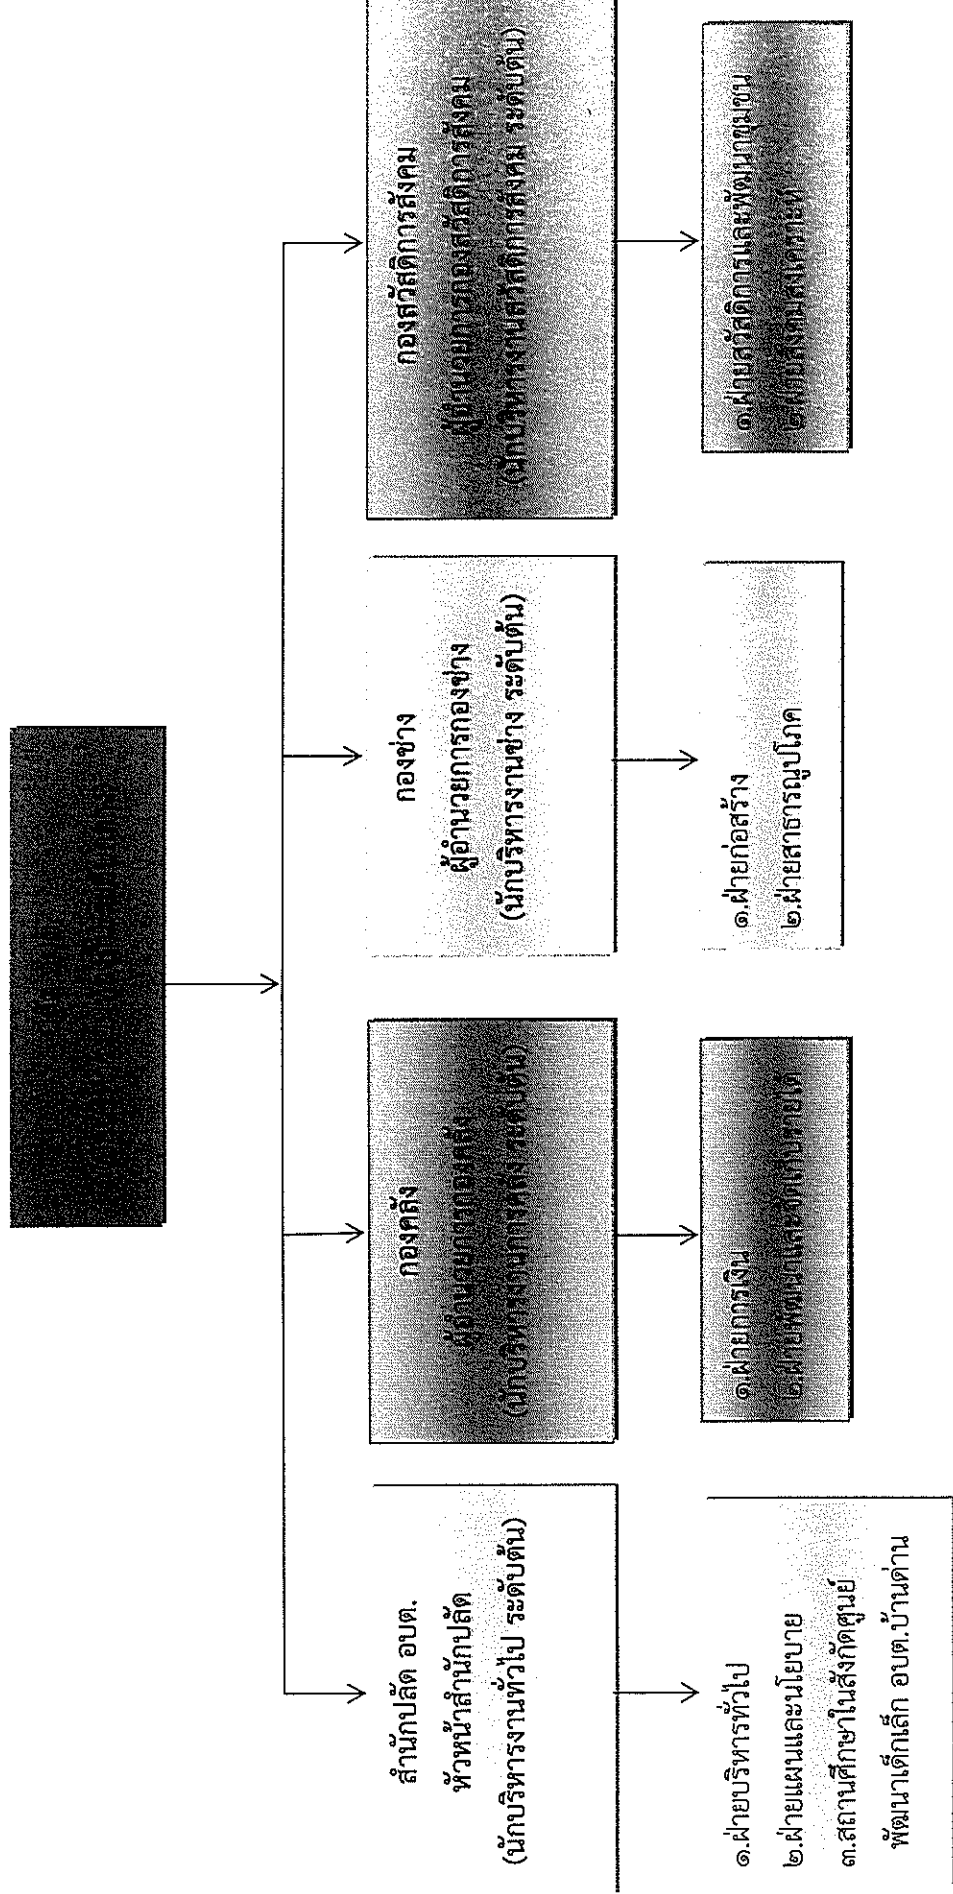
สำนักปลัด อบต.
หัวหน้าสำนักปลัด
(นักบริหารงานทั่วไป ระดับต้น)

๑.ฝ่ายบริหารทั่วไป
๒.ฝ่ายแผนและนโยบาย
๓.สถานศึกษาในสังกัดศูนย์พัฒนาเด็กเล็ก อบต.บ้านด่าน

กองคลัง
ผู้อำนวยการกองคลัง
(นักบริหารงานการคลัง ระดับต้น)

๑.ฝ่ายการเงิน
๒.ฝ่ายพัฒนาและจัดเก็บรายได้

กองช่าง
ผู้อำนวยการกองช่าง
(นักบริหารงานช่าง ระดับต้น)

๑.ฝ่ายก่อสร้าง
๒.ฝ่ายสาธารณูปโภค

กองสวัสดิการสังคม
ผู้อำนวยการกองสวัสดิการสังคม
(นักบริหารงานสวัสดิการสังคม ระดับต้น)

๑.ฝ่ายสวัสดิการและพัฒนาชุมชน
๒.ฝ่ายสังคมสงเคราะห์